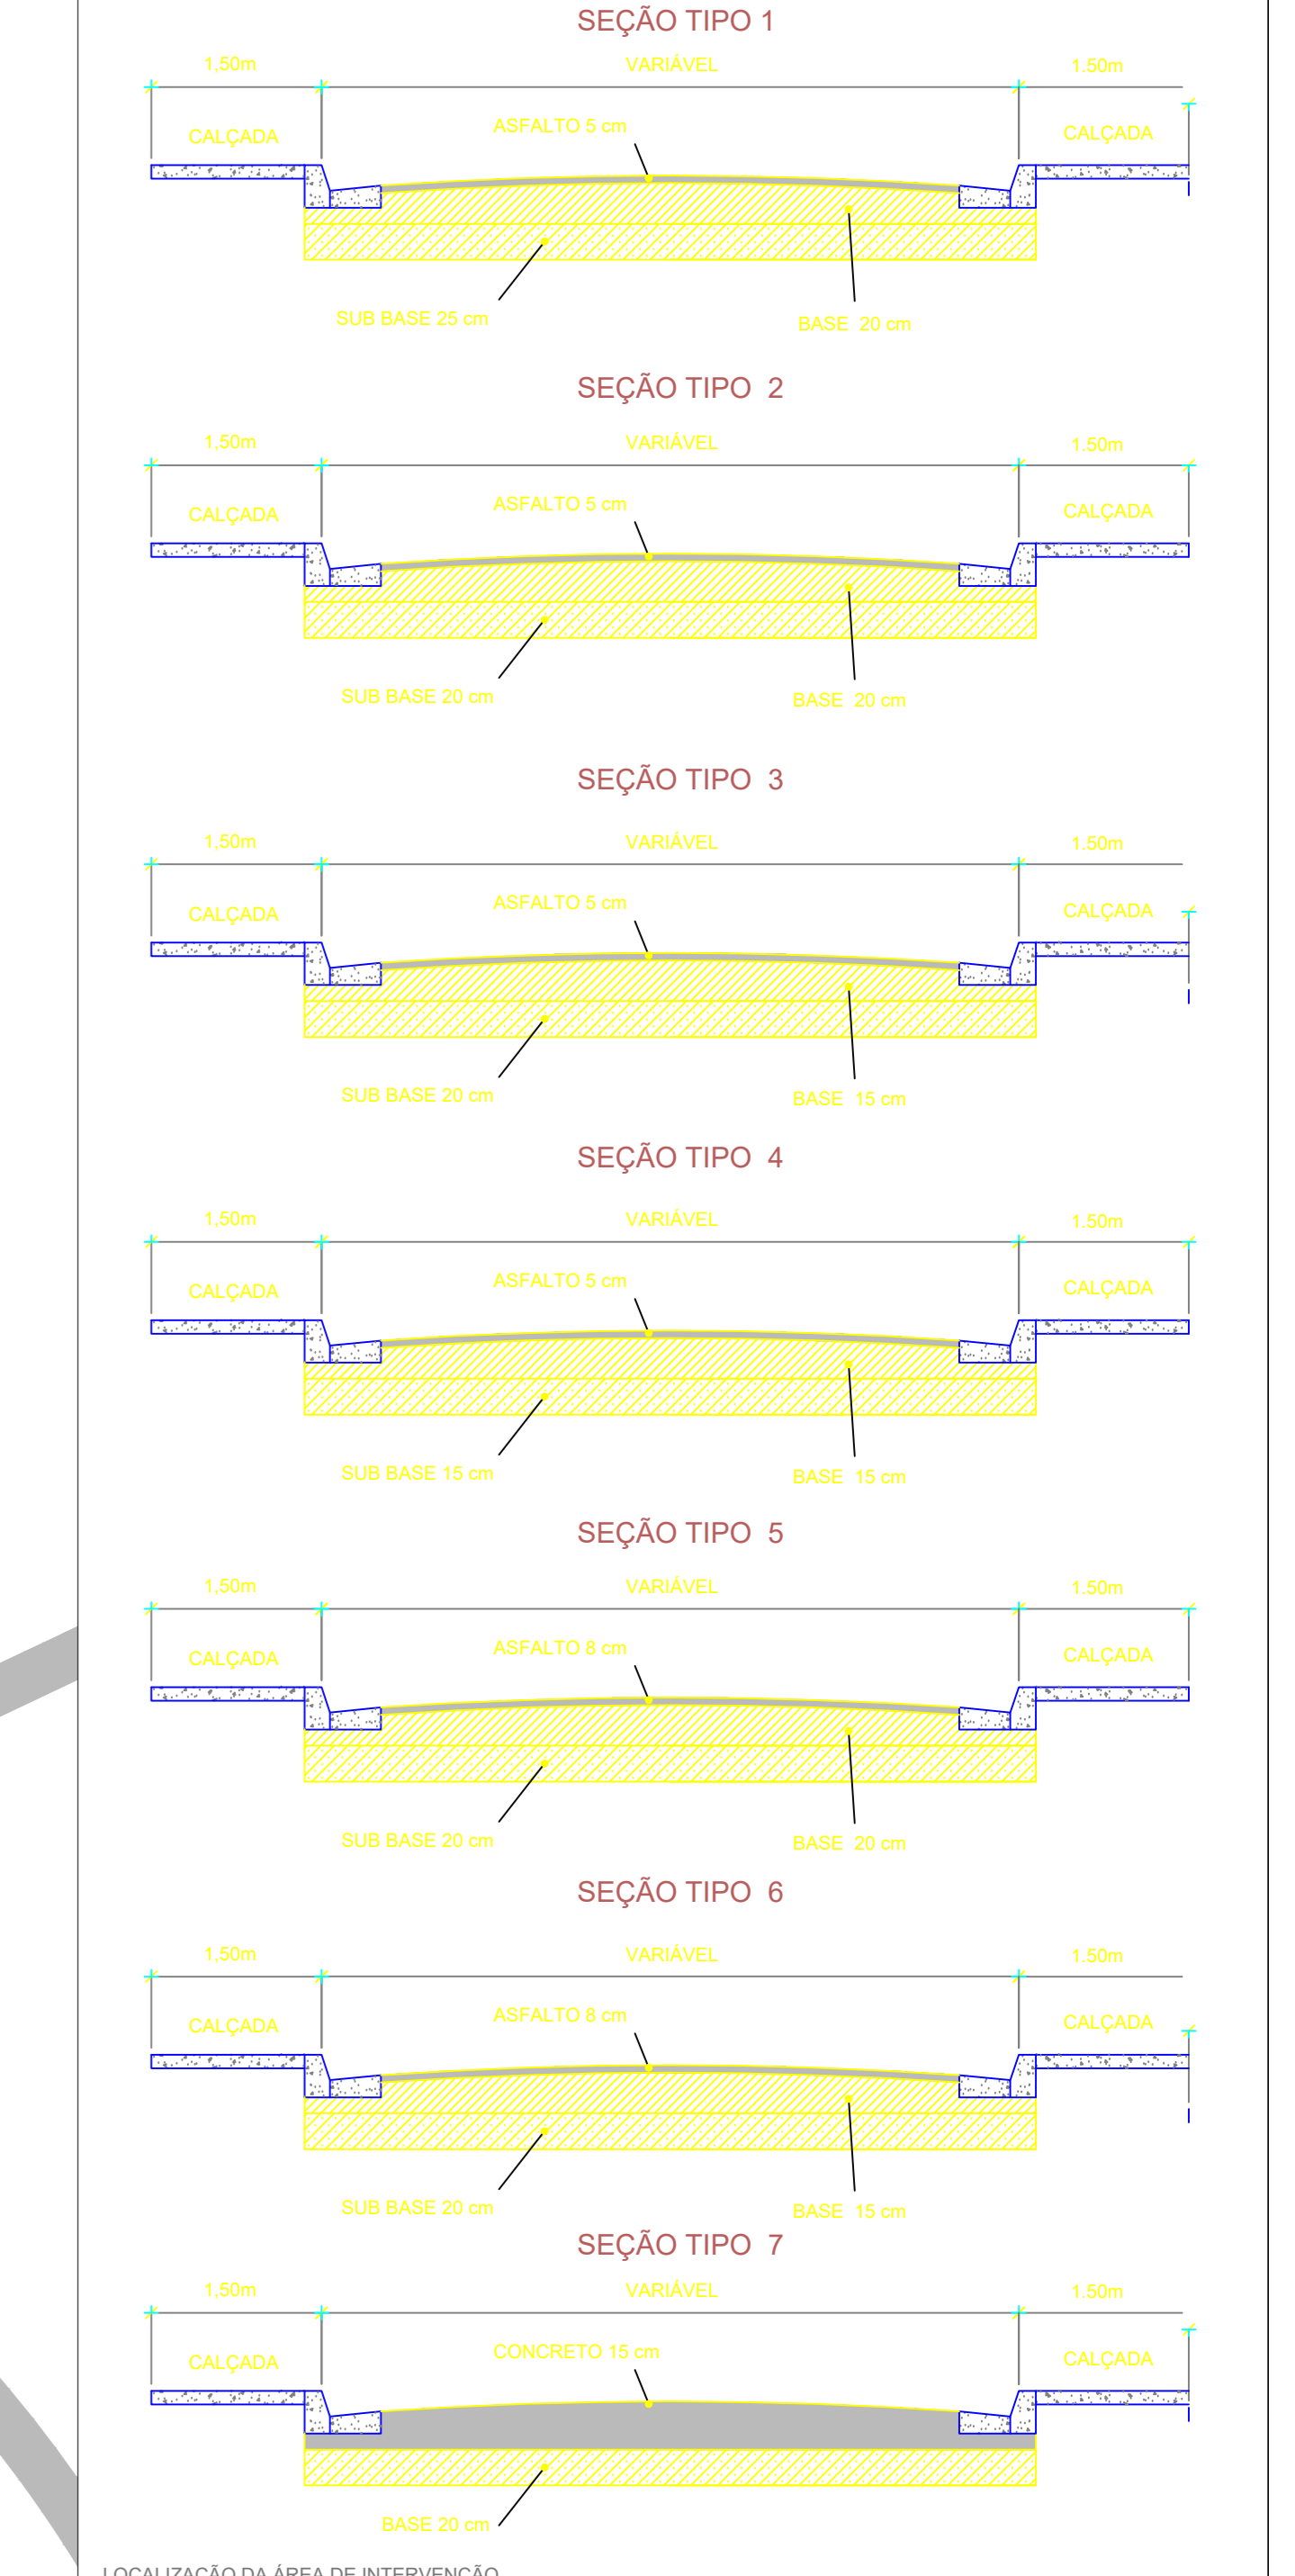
SEÇÃO TIPO 1

1,50m VARIÁVEL 1.50m

CALÇADA ASFALTO 5 cm CALÇADA

SUB BASE 25 cm BASE 20 cm

SEÇÃO TIPO 2

1,50m VARIÁVEL 1.50m

CALÇADA ASFALTO 5 cm CALÇADA

SUB BASE 20 cm BASE 20 cm

SEÇÃO TIPO 3

1,50m VARIÁVEL 1.50m

CALÇADA ASFALTO 5 cm CALÇADA

SUB BASE 20 cm BASE 15 cm

SEÇÃO TIPO 4

1,50m VARIÁVEL 1.50m

CALÇADA ASFALTO 5 cm CALÇADA

SUB BASE 15 cm BASE 15 cm

SEÇÃO TIPO 5

1,50m VARIÁVEL 1.50m

CALÇADA ASFALTO 8 cm CALÇADA

SUB BASE 20 cm BASE 20 cm

SEÇÃO TIPO 6

1,50m VARIÁVEL 1.50m

CALÇADA ASFALTO 8 cm CALÇADA

SUB BASE 20 cm BASE 15 cm

SEÇÃO TIPO 7

1,50m VARIÁVEL 1.50m

CALÇADA CONCRETO 15 cm CALÇADA

BASE 20 cm

LOCALIZAÇÃO DA ÁREA DE INTERVENÇÃO